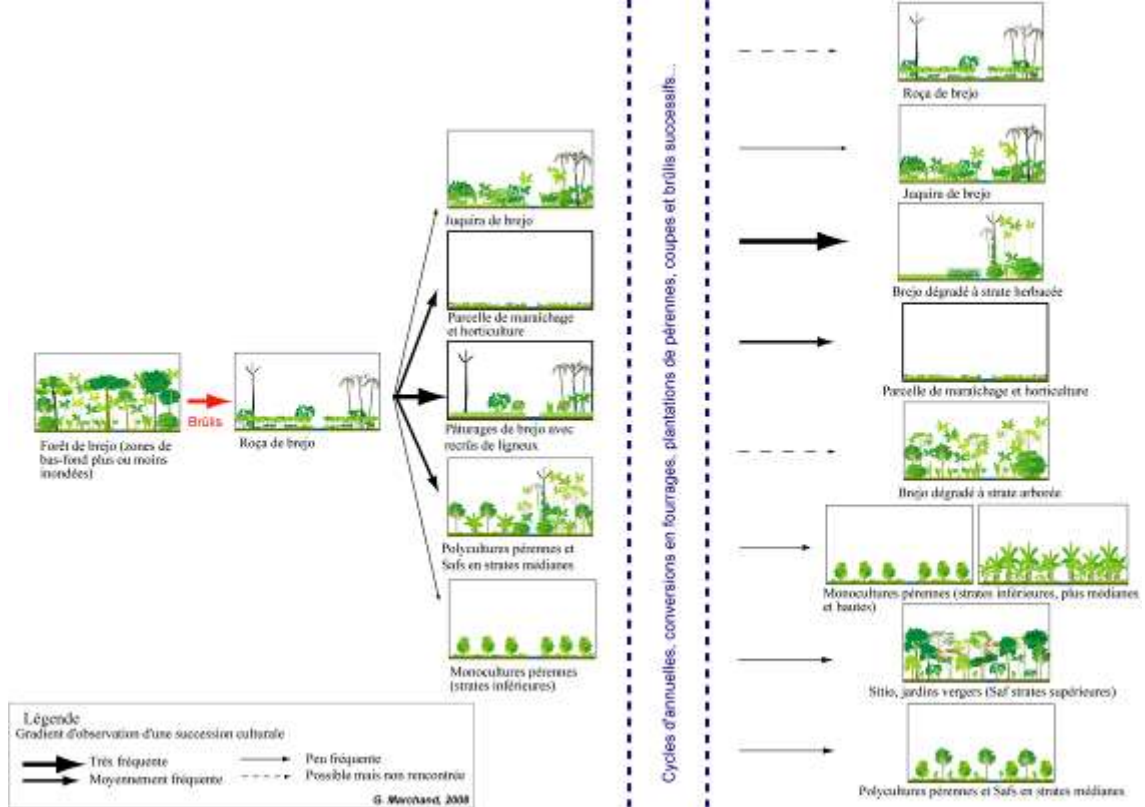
Forêt de brejo (zones de bas-fond plus ou moins inondées)

Brûlis

Roça de brejo

Juquira de brejo

Parcelle de maraîchage et horticulture

Pâturages de brejo avec recrûs de ligneux

Polycultures pérennes et Safs en strates médianes

Monocultures pérennes (strates inférieures)

Cycles d'annuelles, conversions en fourrages, plantations de pérennes, coupes et brûlis successifs...

Roça de brejo

Juquira de brejo

Brejo dégradé à strate herbacée

Parcelle de maraîchage et horticulture

Brejo dégradé à strate arborée

Monocultures pérennes (strates inférieures, plus médianes et hautes)

Sitio, jardins vergers (Saf strates supérieures)

Polycultures pérennes et Safs en strates médianes

Légende
Gradient d'observation d'une succession culturale

Très fréquente
Moyennement fréquente
Peu fréquente
Possible mais non rencontrée

G. Marchand, 2008